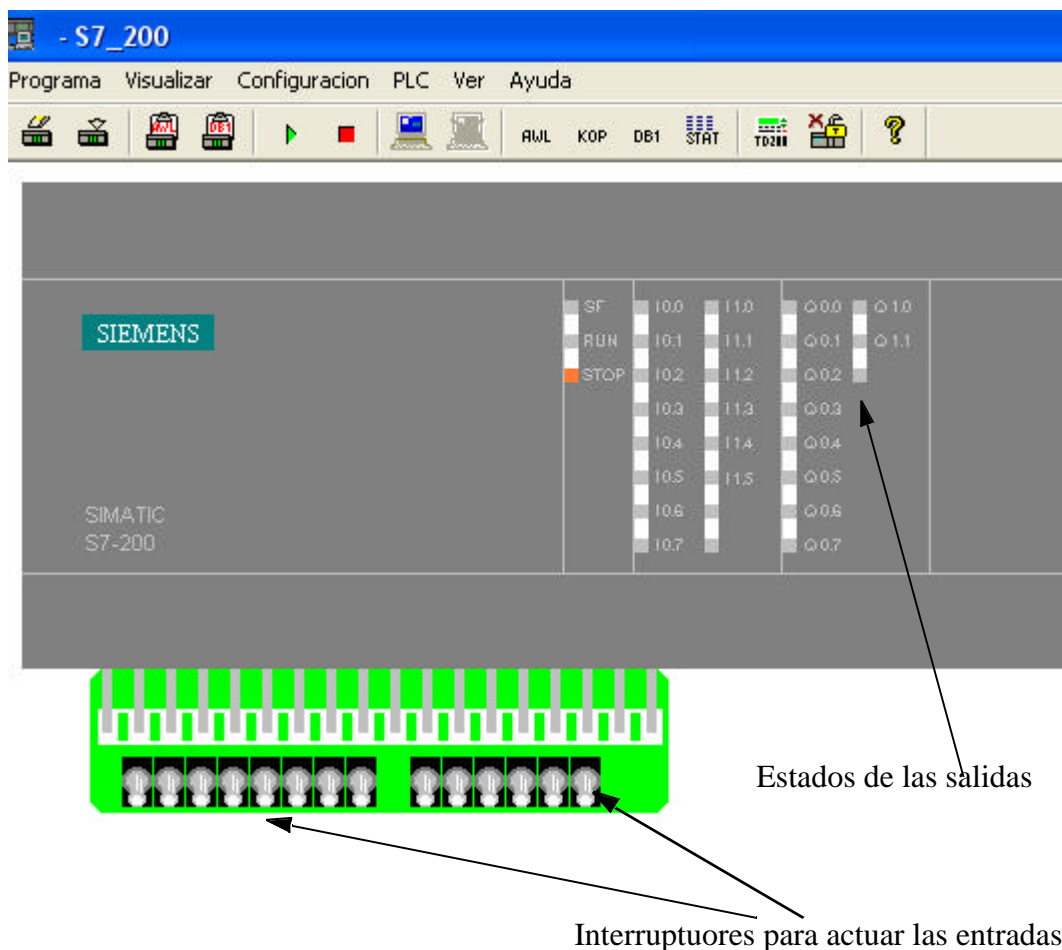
- S7_200

Programa Visualizar Configuracion PLC Ver Ayuda

AWL KOP DB1 STAT TD200

SIEMENS

SIMATIC
S7-200

SF
RUN
STOP

I0.0
I0.1
I0.2
I0.3
I0.4
I0.5
I0.6
I0.7

I1.0
I1.1
I1.2
I1.3
I1.4
I1.5

Q0.0
Q0.1
Q0.2
Q0.3
Q0.4
Q0.5
Q0.6
Q0.7

Q1.0
Q1.1

Estados de las salidas

Interruptuores para actuar las entradas